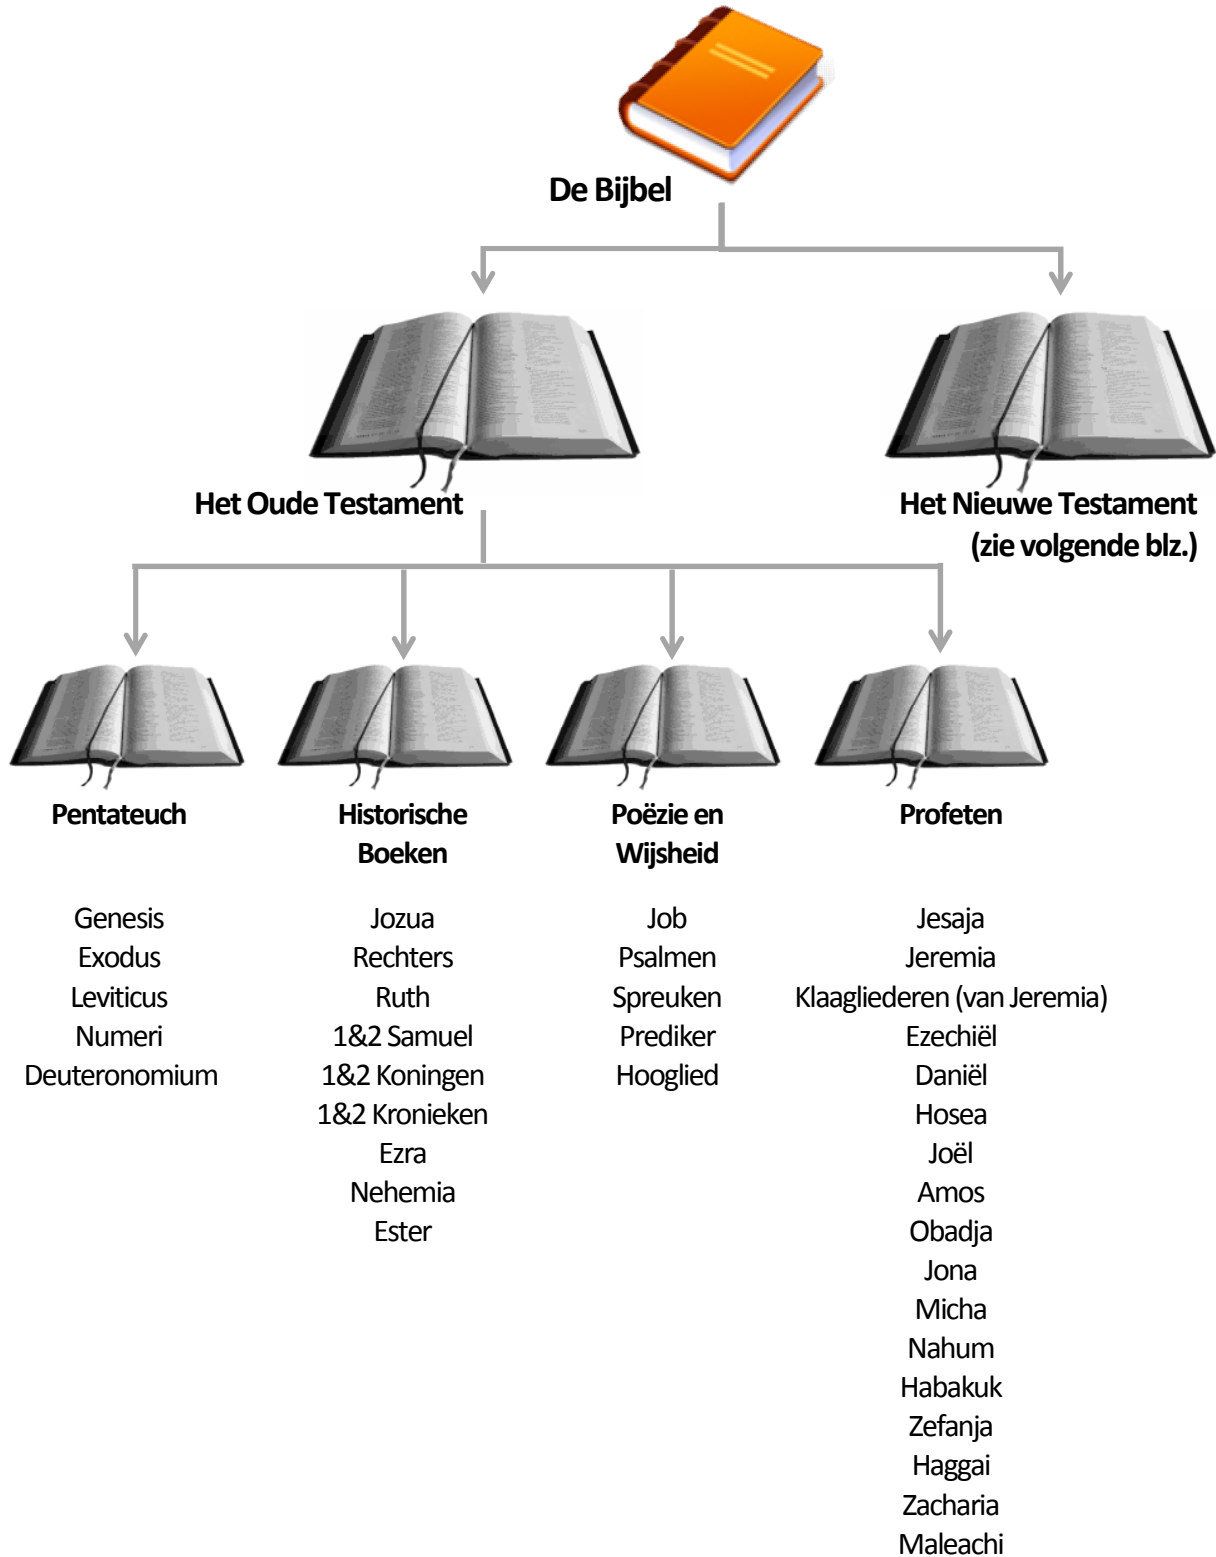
De Bijbel

Het Oude Testament

Het Nieuwe Testament (zie volgende blz.)

Pentateuch

Genesis
Exodus
Leviticus
Numeri
Deuteronomium

Historische Boeken

Jozua
Rechters
Ruth
1&2 Samuel
1&2 Koningen
1&2 Kronieken
Ezra
Nehemia
Ester

Poëzie en Wijsheid

Job
Psalmen
Spreuken
Prediker
Hooglied

Profeten

Jesaja
Jeremia
Klaagliederen (van Jeremia)
Ezechiël
Daniël
Hosea
Joël
Amos
Obadja
Jona
Micha
Nahum
Habakuk
Zefanja
Haggai
Zacharia
Maleachi